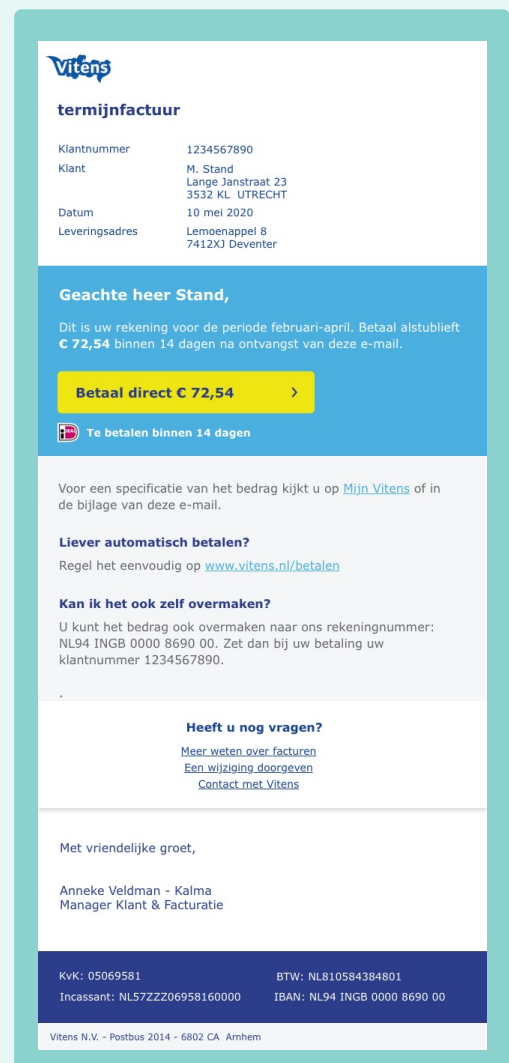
Vitens

termijnfactuur

| | |
|---|---|
| Klantnummer | 1234567890 |
| Klant | M. Stand<br>Lange Janstraat 23<br>3532 KL UTRECHT |
| Datum | 10 mei 2020 |
| Leveringsadres | Lemoenappel 8<br>7412XJ Deventer |

Geachte heer Stand,

Dit is uw rekening voor de periode februari-april. Betaal alstublieft € 72,54 binnen 14 dagen na ontvangst van deze e-mail.

Betaal direct € 72,54 ›

iDEAL Te betalen binnen 14 dagen

Voor een specificatie van het bedrag kijkt u op Mijn Vitens of in de bijlage van deze e-mail.

Liever automatisch betalen?

Regel het eenvoudig op www.vitens.nl/betalen

Kan ik het ook zelf overmaken?

U kunt het bedrag ook overmaken naar ons rekeningnummer: NL94 INGB 0000 8690 00. Zet dan bij uw betaling uw klantnummer 1234567890.

.

Heeft u nog vragen?

Meer weten over facturen
Een wijziging doorgeven
Contact met Vitens

Met vriendelijke groet,

Anneke Veldman - Kalma
Manager Klant & Facturatie

KvK: 05069581
BTW: NL810584384801
Incassant: NL57ZZZ06958160000
IBAN: NL94 INGB 0000 8690 00

Vitens N.V. - Postbus 2014 - 6802 CA Arnhem